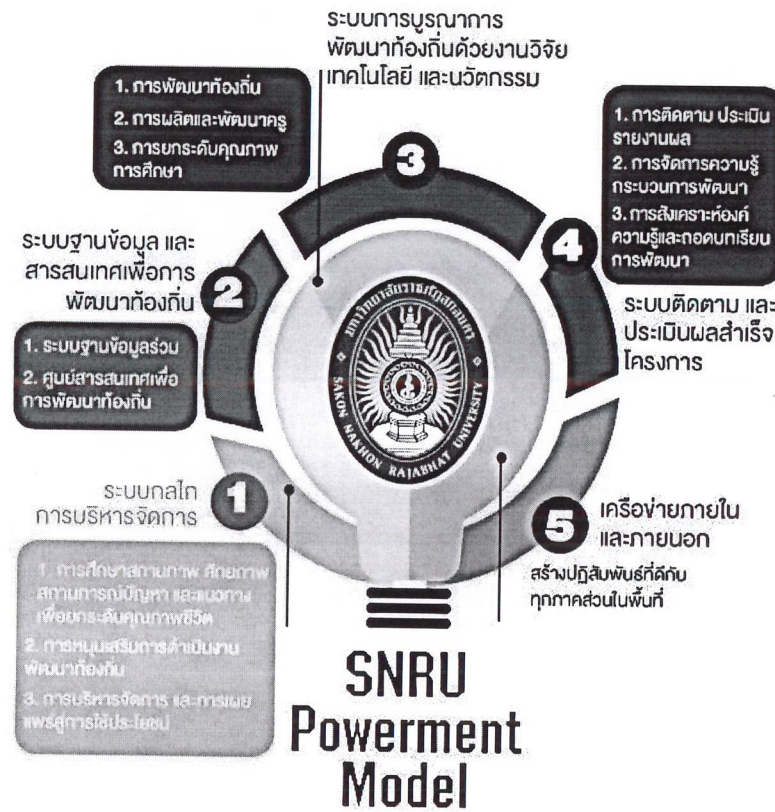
ระบบการบูรณาการ พัฒนาท้องถิ่นด้วยงานวิจัย เทคโนโลยี และนวัตกรรม

1. การพัฒนาท้องถิ่น
2. การผลิตและพัฒนาครู
3. การยกระดับคุณภาพการศึกษา

3

1. การติดตาม ประเมิน รายงานผล
2. การจัดการความรู้ กระบวนการพัฒนา
3. การสังเคราะห์องค์ความรู้และถอดบทเรียน การพัฒนา

4

ระบบฐานข้อมูล และสารสนเทศเพื่อการพัฒนาท้องถิ่น

2

ระบบติดตาม และประเมินผลสำเร็จโครงการ

มหาวิทยาลัยราชภัฏสกลนคร
SAKON NAKHON RAJABHAT UNIVERSITY

1. ระบบฐานข้อมูลร่วม
2. ศูนย์สารสนเทศเพื่อการพัฒนาท้องถิ่น

ระบบกลไก การบริหารจัดการ

1

5

เครือข่ายภายใน และภายนอก

สร้างปฏิสัมพันธ์ที่ดีกับทุกภาคส่วนในพื้นที่

1. การศึกษาสภาพปัญหา ศักยภาพ สถานการณ์ปัญหา และแนวทางเพื่อยกระดับคุณภาพชีวิต
2. การหนุนเสริมการดำเนินงานพัฒนาท้องถิ่น
3. การบริหารจัดการ และการเผยแพร่สู่การใช้ประโยชน์

SNRU
Powerment
Model